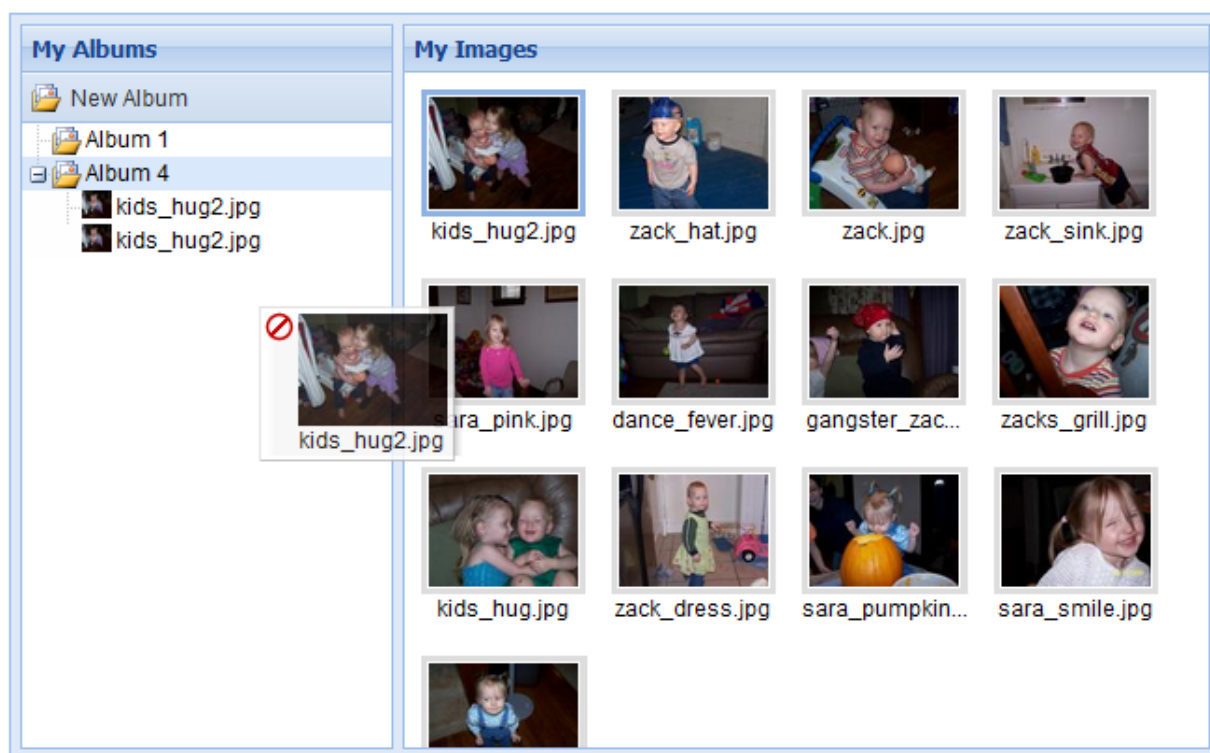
My Albums

New Album

Album 1

Album 4

kids_hug2.jpg

kids_hug2.jpg

kids_hug2.jpg

My Images

kids_hug2.jpg

zack_hat.jpg

zack.jpg

zack_sink.jpg

sara_pink.jpg

dance_fever.jpg

gangster_zac...

zacks_grill.jpg

kids_hug.jpg

zack_dress.jpg

sara_pumpkin...

sara_smile.jpg